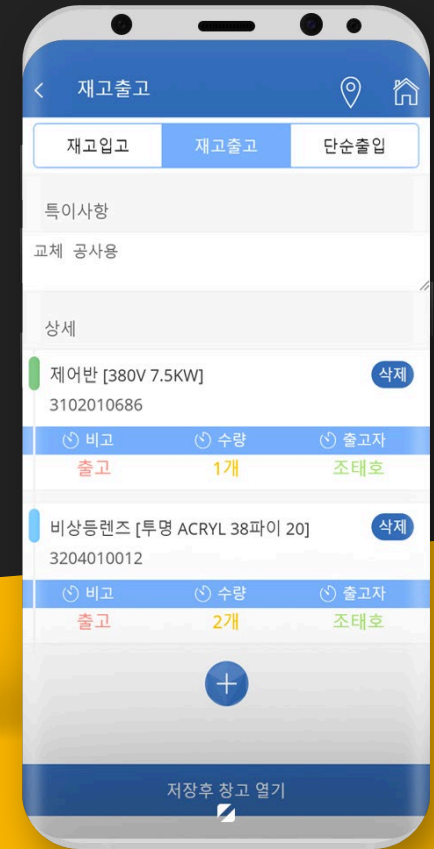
재고출고

재고입고 | 재고출고 | 단순출입

특이사항

교체 공사용

상세

제어반 [380V 7.5KW]
삭제
3102010686

비고 | 수량 | 출고자
출고 | 1개 | 조태호

비상등렌즈 [투명 ACRYL 38파이 20]
삭제
3204010012

비고 | 수량 | 출고자
출고 | 2개 | 조태호

+

저장후 창고 열기